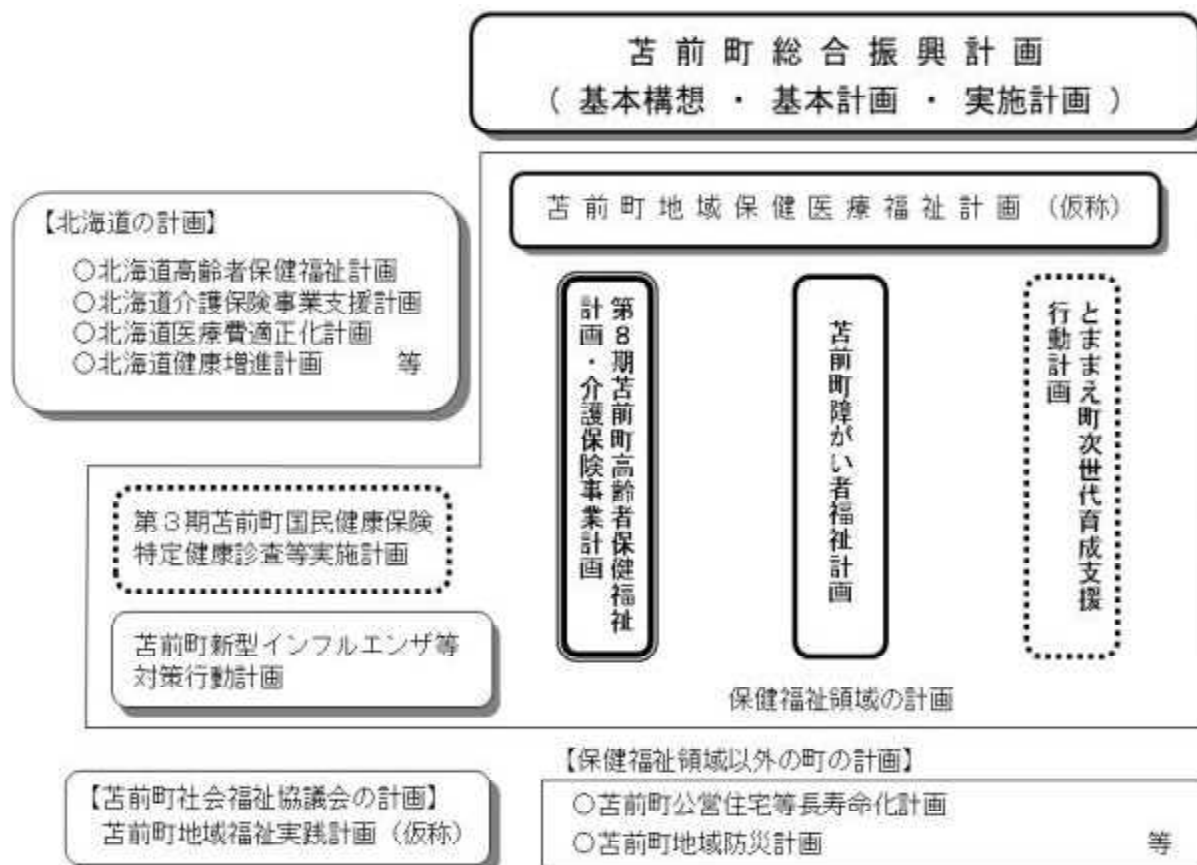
苫前町総合振興計画
（基本構想 ・ 基本計画 ・ 実施計画）

【北海道の計画】
○北海道高齢者保健福祉計画
○北海道介護保険事業支援計画
○北海道医療費適正化計画
○北海道健康増進計画　等

苫前町地域保健医療福祉計画（仮称）

第８期苫前町高齢者保健福祉計画・介護保険事業計画

苫前町障がい者福祉計画

とままえ町次世代育成支援行動計画

第３期苫前町国民健康保険特定健康診査等実施計画

苫前町新型インフルエンザ等対策行動計画

保健福祉領域の計画

【保健福祉領域以外の町の計画】
○苫前町公営住宅等長寿命化計画
○苫前町地域防災計画　等

【苫前町社会福祉協議会の計画】
苫前町地域福祉実践計画（仮称）